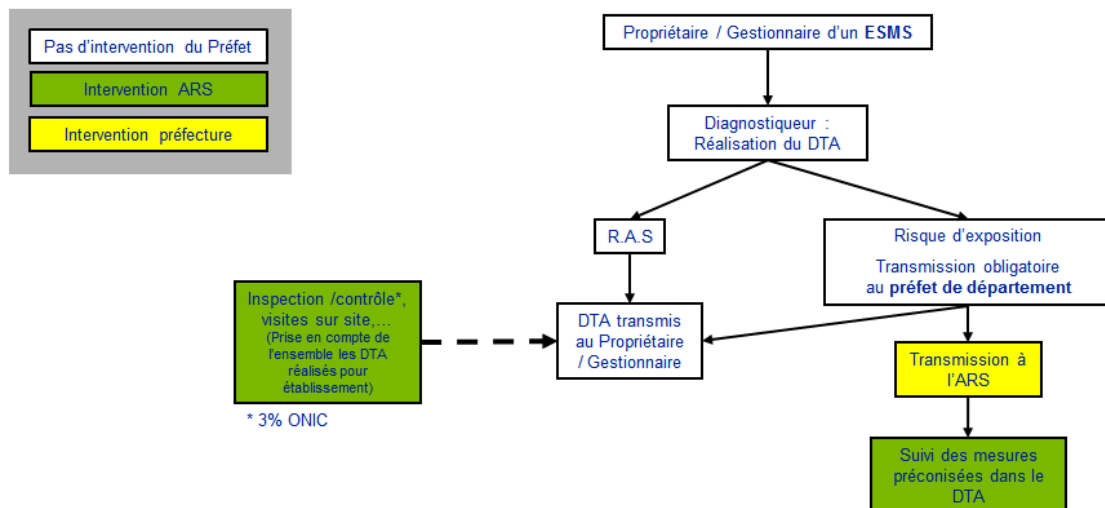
Pas d'intervention du Préfet

Intervention ARS

Intervention préfecture

Propriétaire / Gestionnaire d'un ESMS

Diagnostiqueur : Réalisation du DTA

R.A.S

Risque d'exposition

Transmission obligatoire au préfet de département

Inspection /contrôle*, visites sur site,… (Prise en compte de l'ensemble les DTA réalisés pour établissement)

DTA transmis au Propriétaire / Gestionnaire

Transmission à l'ARS

* 3% ONIC

Suivi des mesures préconisées dans le DTA